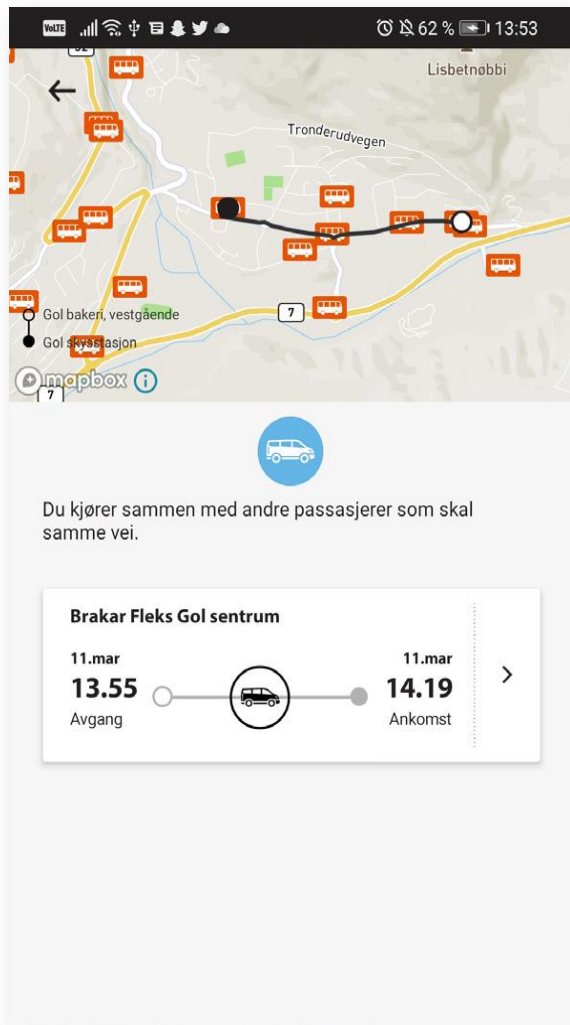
VoLTE 62 % 13:53

Lisbetnøbbi

Tronderudvegen

7

Gol bakeri, vestgående

Gol skysstasjon

7

mapbox

Du kjører sammen med andre passasjerer som skal samme vei.

Brakar Fleks Gol sentrum

11.mar
13.55
Avgang

11.mar
14.19
Ankomst